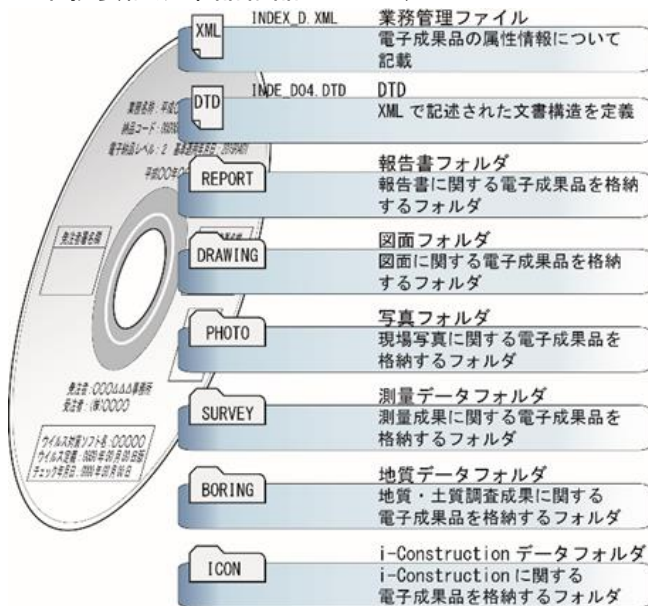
XML
INDEX_D.XML
業務管理ファイル
電子成果品の属性情報について記載

DTD
INDE_D04.DTD
DTD
XML で記述された文書構造を定義

業務名称：平成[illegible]
納品コード：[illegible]
電子納品レベル：2　基準適用年月日：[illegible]
平成〇〇年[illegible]

REPORT
報告書フォルダ
報告書に関する電子成果品を格納するフォルダ

発注者署名欄

DRAWING
図面フォルダ
図面に関する電子成果品を格納するフォルダ

PHOTO
写真フォルダ
現場写真に関する電子成果品を格納するフォルダ

発注者：〇〇〇△△△事務所
受注者：(株)〇〇〇〇

SURVEY
測量データフォルダ
測量成果に関する電子成果品を格納するフォルダ

ウイルス対策ソフト名：〇〇〇〇〇
ウイルス定義：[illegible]
チェック年月日：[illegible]

BORING
地質データフォルダ
地質・土質調査成果に関する電子成果品を格納するフォルダ

ICON
i-Construction データフォルダ
i-Construction に関する電子成果品を格納するフォルダ